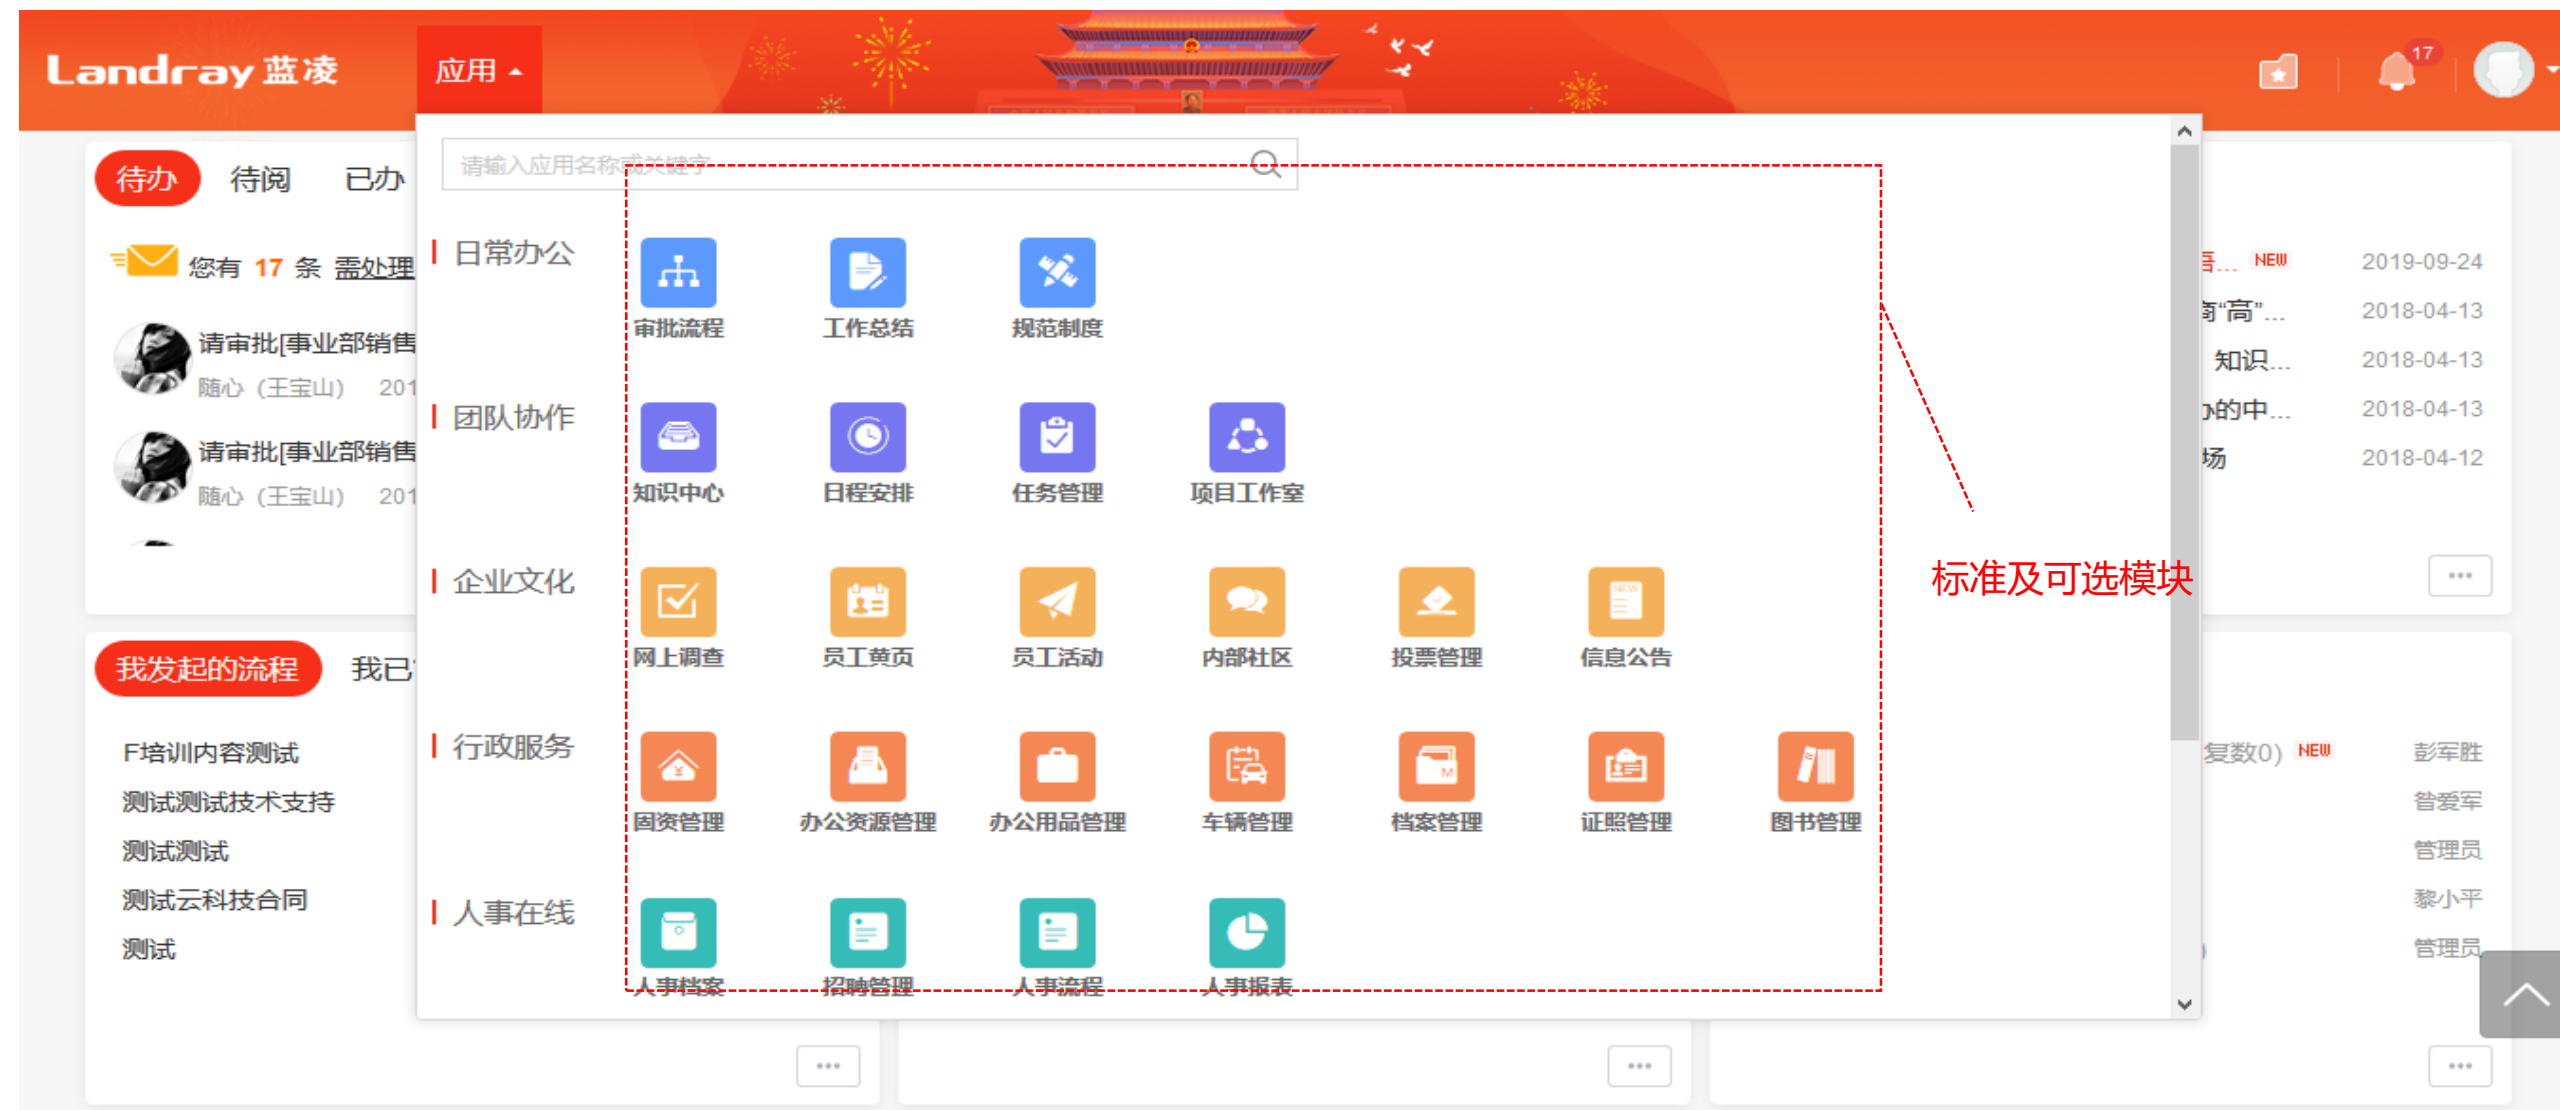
Landray 蓝凌 应用

17

待办 待阅 已办

您有 17 条 需处理

请审批[事业部销售
随心（王宝山） 201

请审批[事业部销售
随心（王宝山） 201

我发起的流程 我已

F培训内容测试
测试测试技术支持
测试测试
测试云科技合同
测试

请输入应用名称或关键字

日常办公
审批流程 工作总结 规范制度

团队协作
知识中心 日程安排 任务管理 项目工作室

企业文化
网上调查 员工黄页 员工活动 内部社区 投票管理 信息公告

行政服务
固资管理 办公资源管理 办公用品管理 车辆管理 档案管理 证照管理 图书管理

人事在线
人事档案 招聘管理 人事流程 人事报表

标准及可选模块

... NEW 2019-09-24
“高”... 2018-04-13
知识... 2018-04-13
的中... 2018-04-13
场 2018-04-12

复数0) NEW 彭军胜
曾爱军
管理员
黎小平
管理员